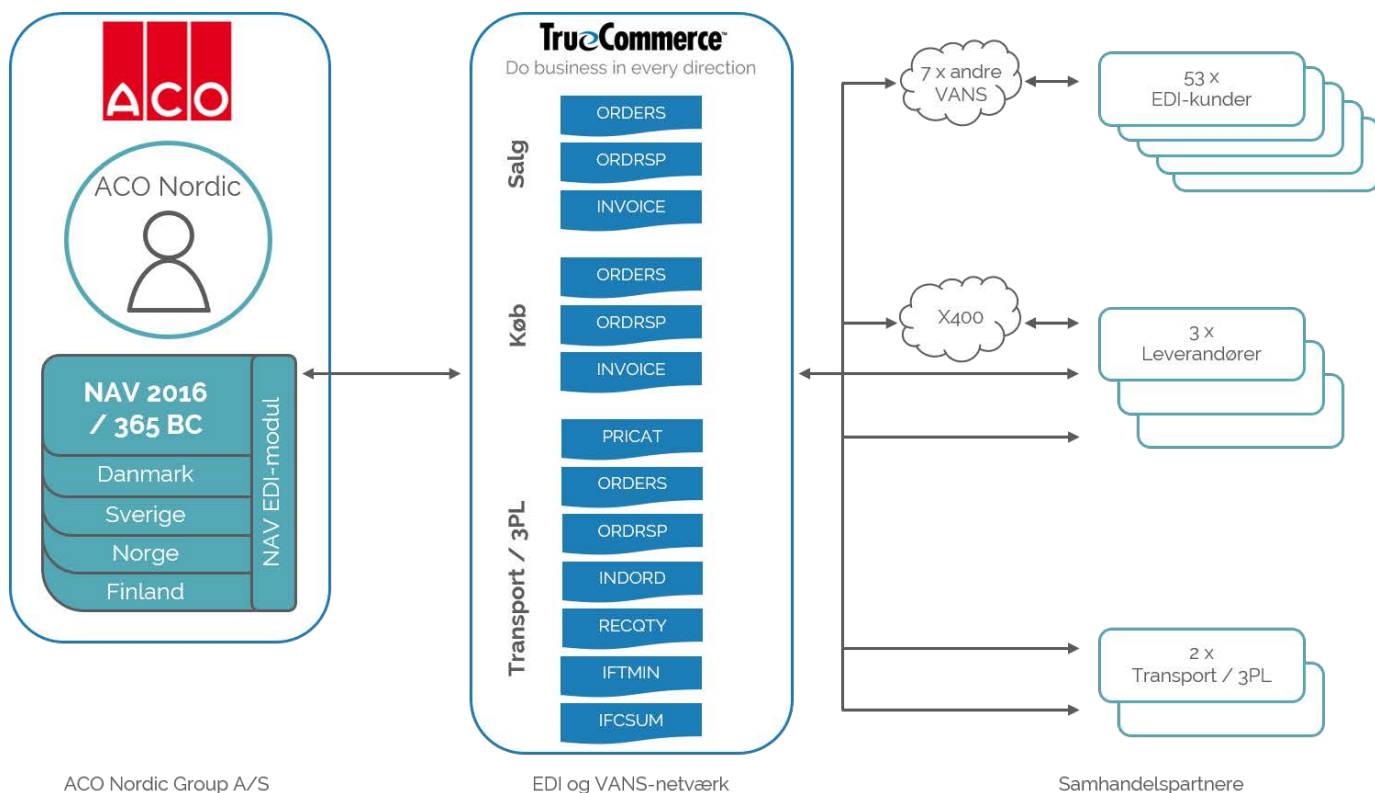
ACO

ACO Nordic

NAV 2016 / 365 BC

Danmark

Sverige

Norge

Finland

NAV EDI-modul

TrueCommerce™
Do business in every direction

Salg

ORDERS

ORDRSP

INVOICE

Køb

ORDERS

ORDRSP

INVOICE

Transport / 3PL

PRICAT

ORDERS

ORDRSP

INDORD

RECQTY

IFTMIN

IFCSUM

7 x andre VANS

53 x EDI-kunder

X400

3 x Leverandører

2 x Transport / 3PL

ACO Nordic Group A/S

EDI og VANS-netværk

Samhandelspartnere